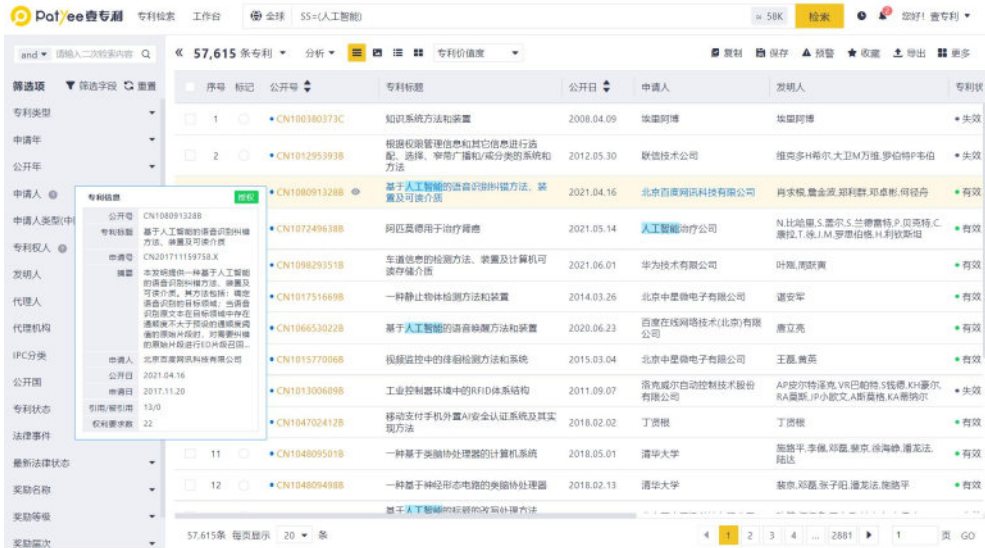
Patyee壹专利 专利检索 工作台 全球 SS=(人工智能) ≈ 58K 检索 您好! 壹专利

and 请输入二次检索内容

« 57,615 条专利 分析 专利价值度 复制 保存 预警 收藏 导出 更多

筛选项 筛选字段 重置

专利类型
申请年
公开年
申请人
申请人类型(中
专利权人
发明人
代理人
代理机构
IPC分类
公开国
专利状态
法律事件
最新法律状态
奖励名称
奖励等级
奖励届次

| 序号 | 标记 | 公开号 | 专利标题 | 公开日 | 申请人 | 发明人 | 专利状 |
|---|---|---|---|---|---|---|---|
| 1 | | CN100380373C | 知识系统方法和装置 | 2008.04.09 | 埃里阿博 | 埃里阿博 | 失效 |
| 2 | | CN101295393B | 根据权限管理信息和其它信息进行选配、选择、审阅广播和/或分发的系统和方法 | 2012.05.30 | 联信技术公司 | 维克多H希尔,大卫M万维,罗伯特P韦伯 | 失效 |
| | | CN108091328B | 基于人工智能的语音识别纠错方法、装置及可读介质 | 2021.04.16 | 北京百度网讯科技有限公司 | 肖求根,詹金波,郑利群,邓卓彬,何径舟 | 有效 |
| | | CN107249638B | 阿匹莫德用于治疗肾癌 | 2021.05.14 | 人工智能治疗公司 | N.比哈里,S.雷尔,S.兰德雷特,P.贝克特,C.康拉,T.徐,J.M.罗思伯格,H.利钦斯坦 | 有效 |
| | | CN109829351B | 车道信息的检测方法、装置及计算机可读存储介质 | 2021.06.01 | 华为技术有限公司 | 叶晖,周跃寅 | 有效 |
| | | CN101751669B | 一种静止物体检测方法和装置 | 2014.03.26 | 北京中星微电子有限公司 | 谢东军 | 有效 |
| | | CN106653022B | 基于人工智能的语音唤醒方法和装置 | 2020.06.23 | 百度在线网络技术(北京)有限公司 | 唐立亮 | 有效 |
| | | CN101577006B | 视频监控中的徘徊检测方法和系统 | 2015.03.04 | 北京中星微电子有限公司 | 王磊,黄英 | 有效 |
| | | CN101300609B | 工业控制器环境中的RFID体系结构 | 2011.09.07 | 洛克威尔自动控制技术股份有限公司 | AP安尔特泽克,VR巴帕特,S钱德,KH豪尔,RA奥斯,JP小欧文,A斯莫格,KA蒂纳尔 | 失效 |
| | | CN104702412B | 移动支付手机外置AI安全认证系统及其实现方法 | 2018.02.02 | 丁贤根 | 丁贤根 | 有效 |
| 11 | | CN104809501B | 一种基于类脑协处理器的计算机系统 | 2018.05.01 | 清华大学 | 施路平,李僖,邓磊,裴京,徐海峰,潘龙法,陆达 | 有效 |
| 12 | | CN104809498B | 一种基于神经形态电路的类脑协处理器 | 2018.02.13 | 清华大学 | 裴京,邓磊,张子阳,潘龙法,施路平 | 有效 |

专利信息 授权
公开号 CN108091328B
专利标题 基于人工智能的语音识别纠错方法、装置及可读介质
申请号 CN201711159758.X
摘要 本发明提供一种基于人工智能的语音识别纠错方法、装置及可读介质。其方法包括:确定语音识别的目标领域;当语音识别后文本在目标领域中存在通顺度不大于预设的通顺度阈值的原始片段时,对需要纠错的原始片段进行ED片段召回...
申请人 北京百度网讯科技有限公司
公开日 2021.04.16
申请日 2017.11.20
引用/被引用 13/0
权利要求数 22

57,615条 每页显示 20 条 1 2 3 4 ... 2881 1 页 GO